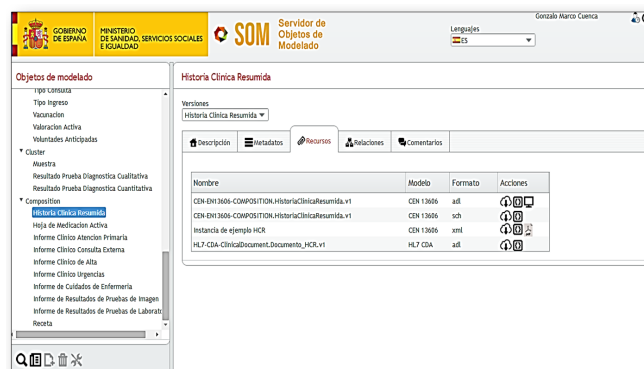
GOBIERNO DE ESPAÑA | MINISTERIO DE SANIDAD, SERVICIOS SOCIALES E IGUALDAD

SOM Servidor de Objetos de Modelado

Gonzalo Marco Cuenca

Lenguajes
ES

Objetos de modelado

Tipo Consulta
Tipo Ingreso
Vacunacion
Valoracion Activa
Voluntades Anticipadas
Cluster
Muestra
Resultado Prueba Diagnostica Cualitativa
Resultado Prueba Diagnostica Cuantitativa
Composition
Historia Clinica Resumida
Hoja de Medicacion Activa
Informe Clinico Atencion Primaria
Informe Clinico Consulta Externa
Informe Clinico de Alta
Informe Clinico Urgencias
Informe de Cuidados de Enfermeria
Informe de Resultados de Pruebas de Imagen
Informe de Resultados de Pruebas de Laborat
Receta

Historia Clinica Resumida

Versiones
Historia Clinica Resumida

Descripción | Metadatos | Recursos | Relaciones | Comentarios

| Nombre | Modelo | Formato | Acciones |
|---|---|---|---|
| CEN-EN13606-COMPOSITION.HistoriaClinicaResumida.v1 | CEN 13606 | adl | |
| CEN-EN13606-COMPOSITION.HistoriaClinicaResumida.v1 | CEN 13606 | sch | |
| Instancia de ejemplo HCR | CEN 13606 | xml | |
| HL7-CDA-ClinicalDocument.Documento_HCR.v1 | HL7 CDA | adl | |